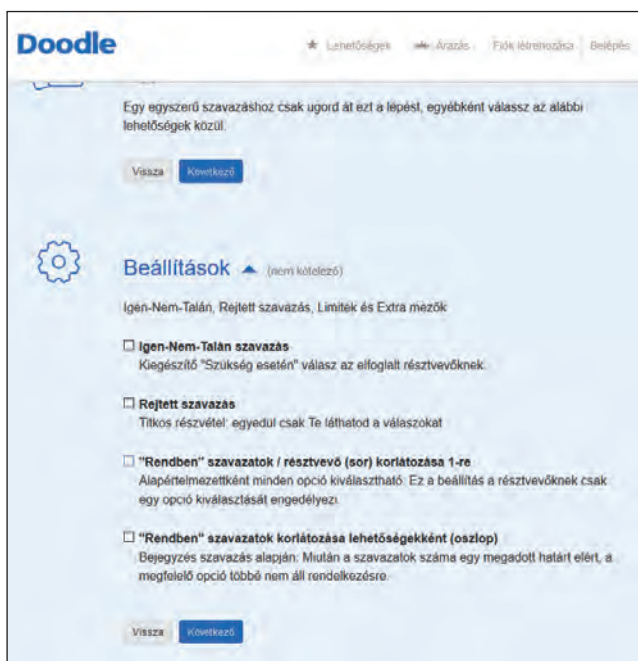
Doodle

★ Lehetőségek  Árazás  Fiók létrehozása  Belépés

Egy egyszerű szavazáshoz csak ugord át ezt a lépést, egyébként válassz az alábbi lehetőségek közül.

Vissza  Következő

Beállítások ▲ (nem kötelező)

Igen-Nem-Talán, Rejtett szavazás, Limitek és Extra mezők

☐ Igen-Nem-Talán szavazás
Kiegészítő "Szükség esetén" válasz az elfoglalt résztvevőknek.

☐ Rejtett szavazás
Titkos részvétel: egyedül csak Te láthatod a válaszokat

☐ "Rendben" szavazatok / résztvevő (sor) korlátozása 1-re
Alapértelmezettként minden opció kiválasztható. Ez a beállítás a résztvevőknek csak egy opció kiválasztását engedélyezi.

☐ "Rendben" szavazatok korlátozása lehetőségekként (oszlop)
Bejegyzés szavazás alapján: Miután a szavazatok száma egy megadott határt elért, a megfelelő opció többé nem áll rendelkezésre.

Vissza  Következő